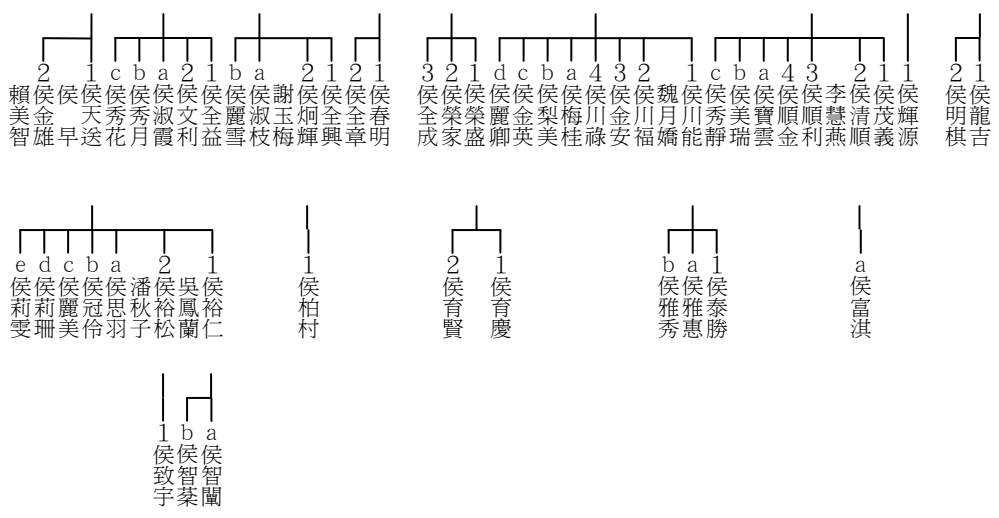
2 賴美智
侯金雄
侯早
1 侯天送
c 侯秀花
b 侯秀月
a 侯淑霞
2 侯文利
1 侯全益
b 侯麗雪
a 侯淑枝
謝玉梅
2 侯炯輝
1 侯全興
2 侯全章
1 侯春明

3 侯全成
2 侯榮家
1 侯榮盛
d 侯麗卿
c 侯金英
b 侯梨美
a 侯梅桂
4 侯川祿
3 侯金安
2 侯川福
魏月嬌
1 侯川能
c 侯秀靜
b 侯美瑞
a 侯寶雲
4 侯順金
3 侯順利
李慧燕
2 侯清順
1 侯茂義
1 侯輝源

2 侯明棋
1 侯龍吉

e 侯莉雯
d 侯莉珊
c 侯麗美
b 侯冠伶
a 侯思羽
潘秋子
2 侯裕松
吳鳳蘭
1 侯裕仁

1 侯柏村

2 侯育賢
1 侯育慶

b 侯雅秀
a 侯雅惠
1 侯泰勝

a 侯富淇

1 侯致宇
b 侯智棻
a 侯智闈